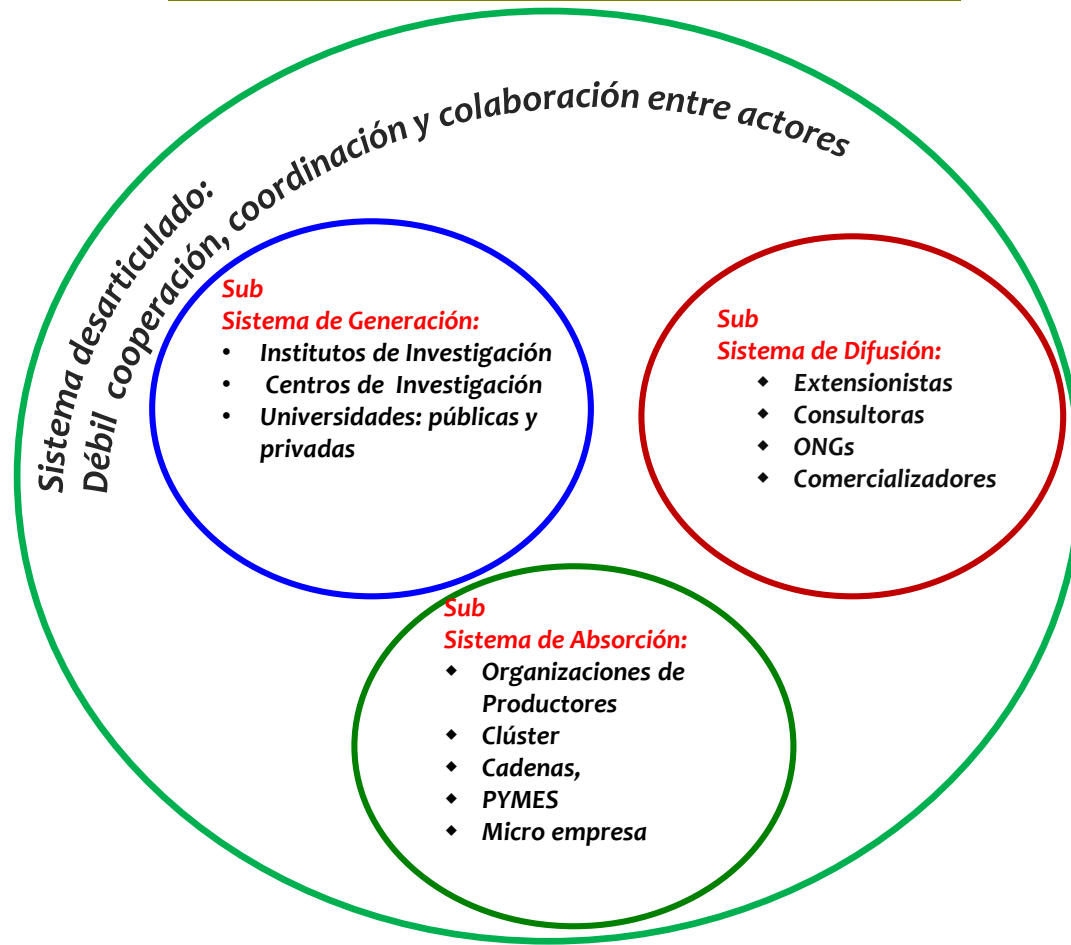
Sistema desarticulado:
Débil cooperación, coordinación y colaboración entre actores

Sub
Sistema de Generación:
- Institutos de Investigación
- Centros de Investigación
- Universidades: públicas y privadas

Sub
Sistema de Difusión:
- Extensionistas
- Consultoras
- ONGs
- Comercializadores

Sub
Sistema de Absorción:
- Organizaciones de Productores
- Clúster
- Cadenas,
- PYMES
- Micro empresa